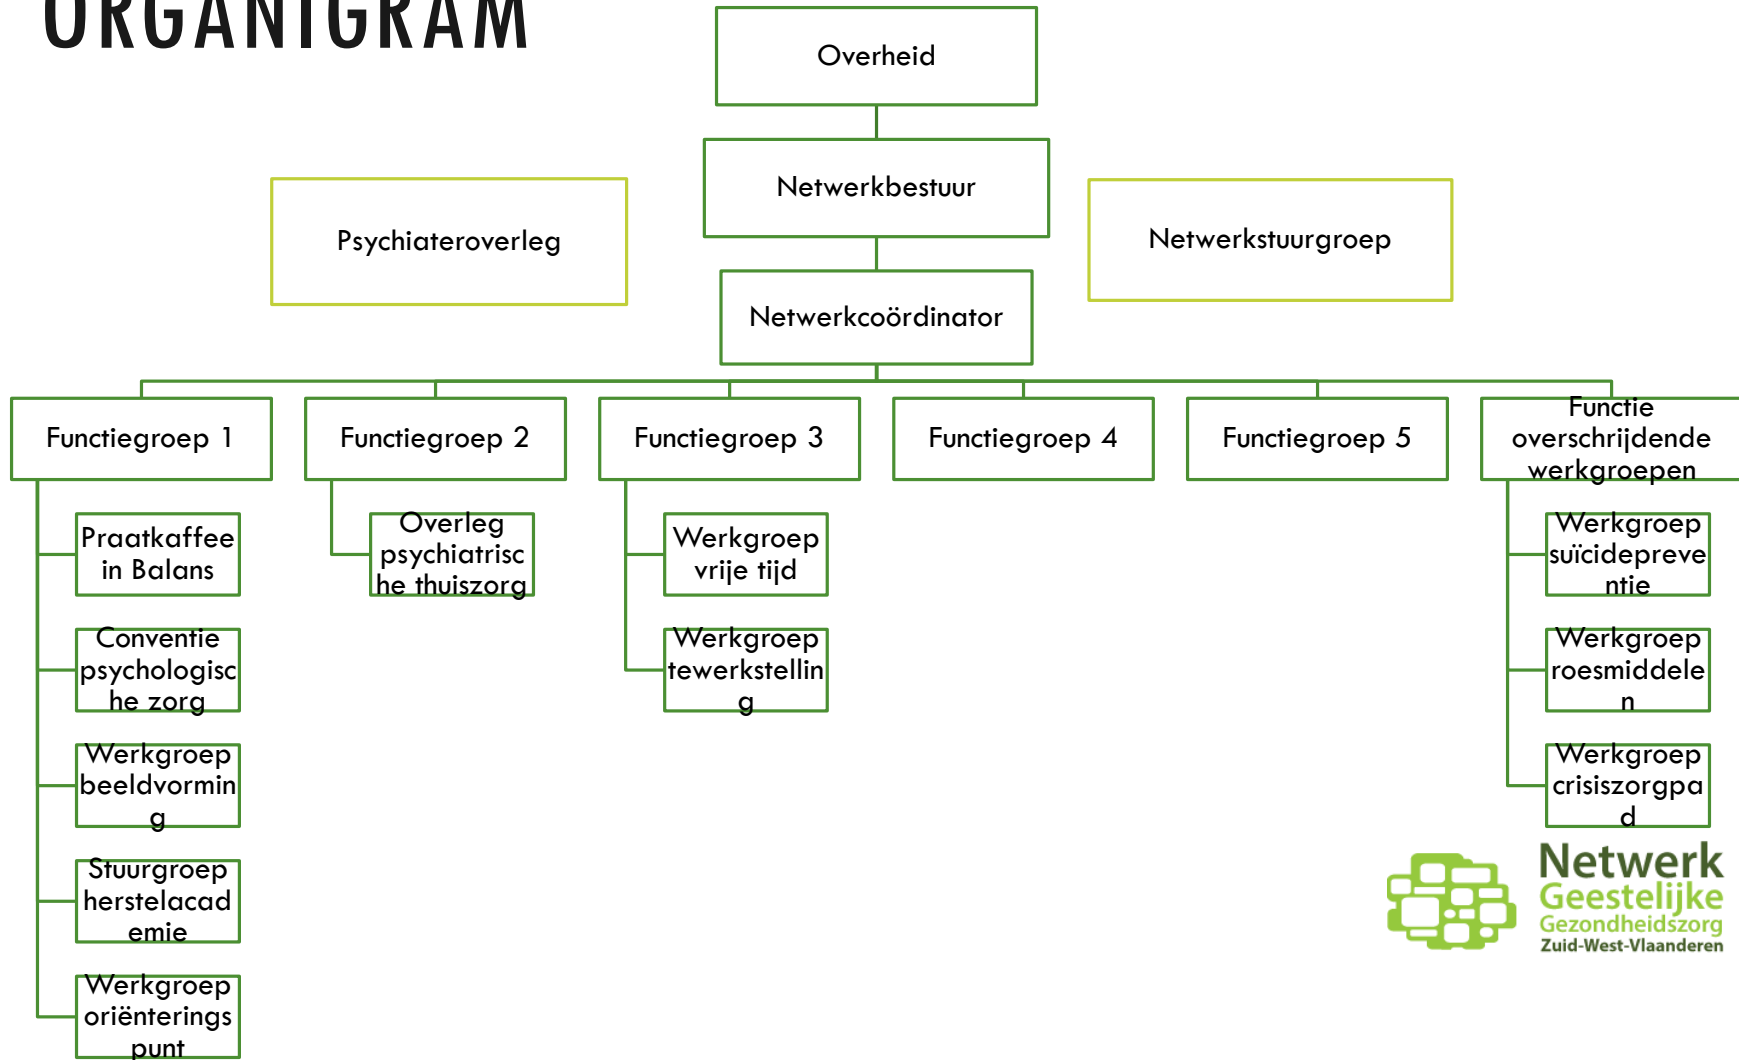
ORGANIGRAM

Overheid

Netwerkbestuur

Psychiateroverleg

Netwerkstuurgroep

Netwerkcoördinator

Functiegroep 1

Functiegroep 2

Functiegroep 3

Functiegroep 4

Functiegroep 5

Functie overschrijdende werkgroepen

Praatkaffee in Balans

Conventie psychologische zorg

Werkgroep beeldvorming

Stuurgroep herstelacademie

Werkgroep oriënteringspunt

Overleg psychiatrische thuiszorg

Werkgroep vrije tijd

Werkgroep tewerkstelling

Werkgroep suïcidepreventie

Werkgroep roesmiddelen

Werkgroep crisiszorgpad

Netwerk Geestelijke Gezondheidszorg Zuid-West-Vlaanderen